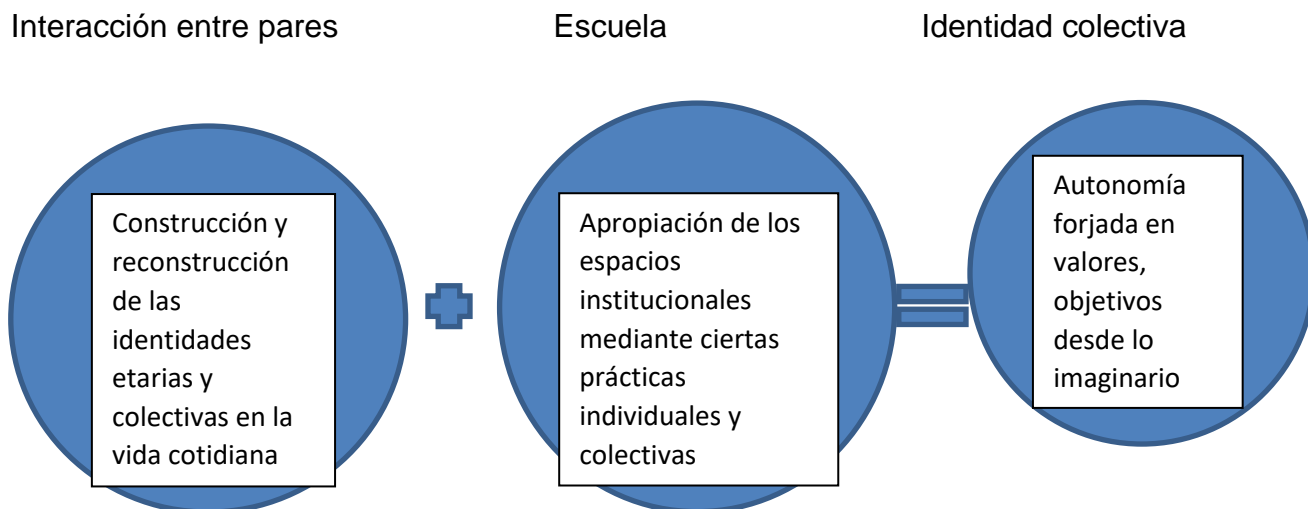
Interacción entre pares

Escuela

Identidad colectiva

Construcción y reconstrucción de las identidades etarias y colectivas en la vida cotidiana

Apropiación de los espacios institucionales mediante ciertas prácticas individuales y colectivas

Autonomía forjada en valores, objetivos desde lo imaginario